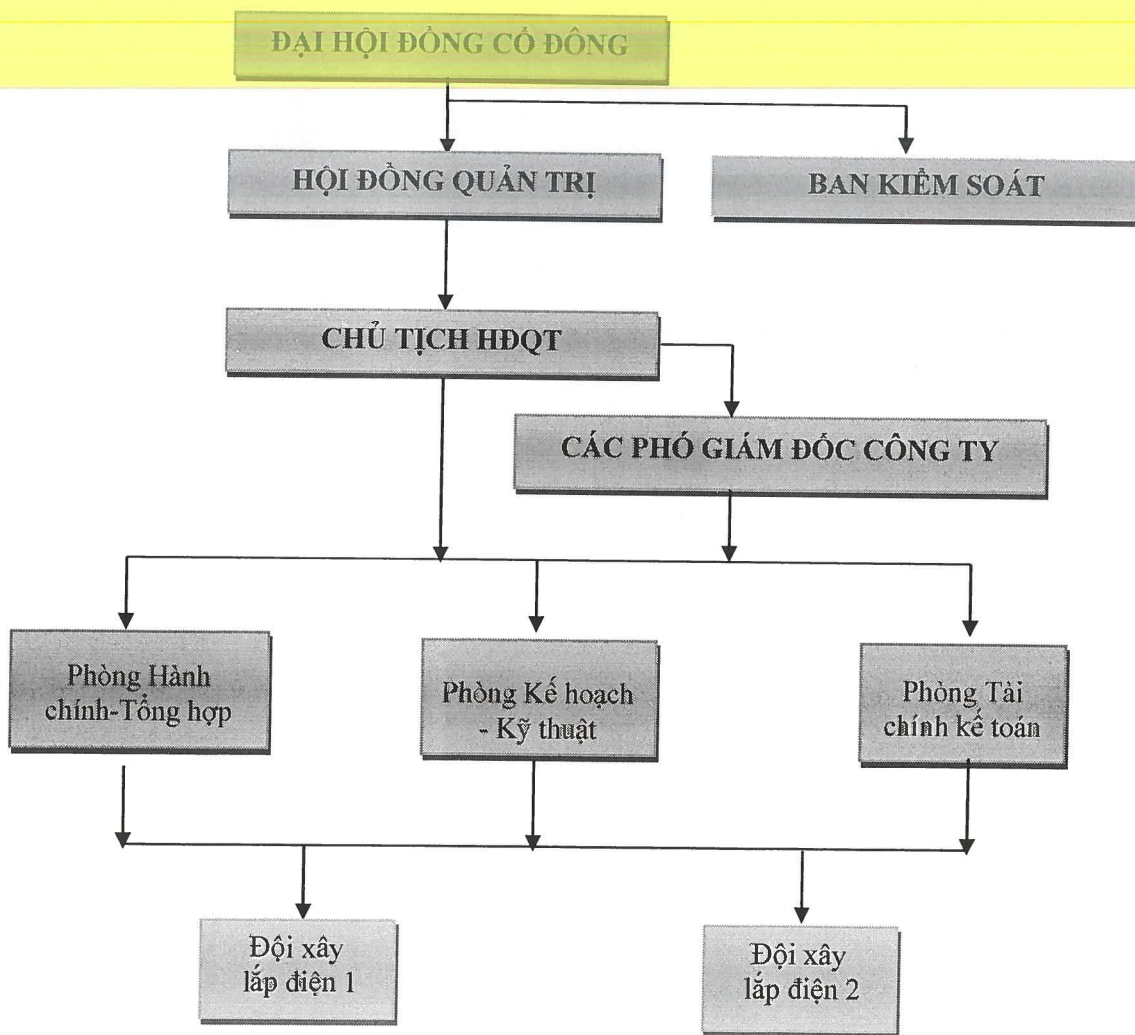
ĐẠI HỘI ĐỒNG CỔ ĐÔNG

HỘI ĐỒNG QUẢN TRỊ

BAN KIỂM SOÁT

CHỦ TỊCH HĐQT

CÁC PHÓ GIÁM ĐỐC CÔNG TY

Phòng Hành chính-Tổng hợp

Phòng Kế hoạch - Kỹ thuật

Phòng Tài chính kế toán

Đội xây lắp điện 1

Đội xây lắp điện 2